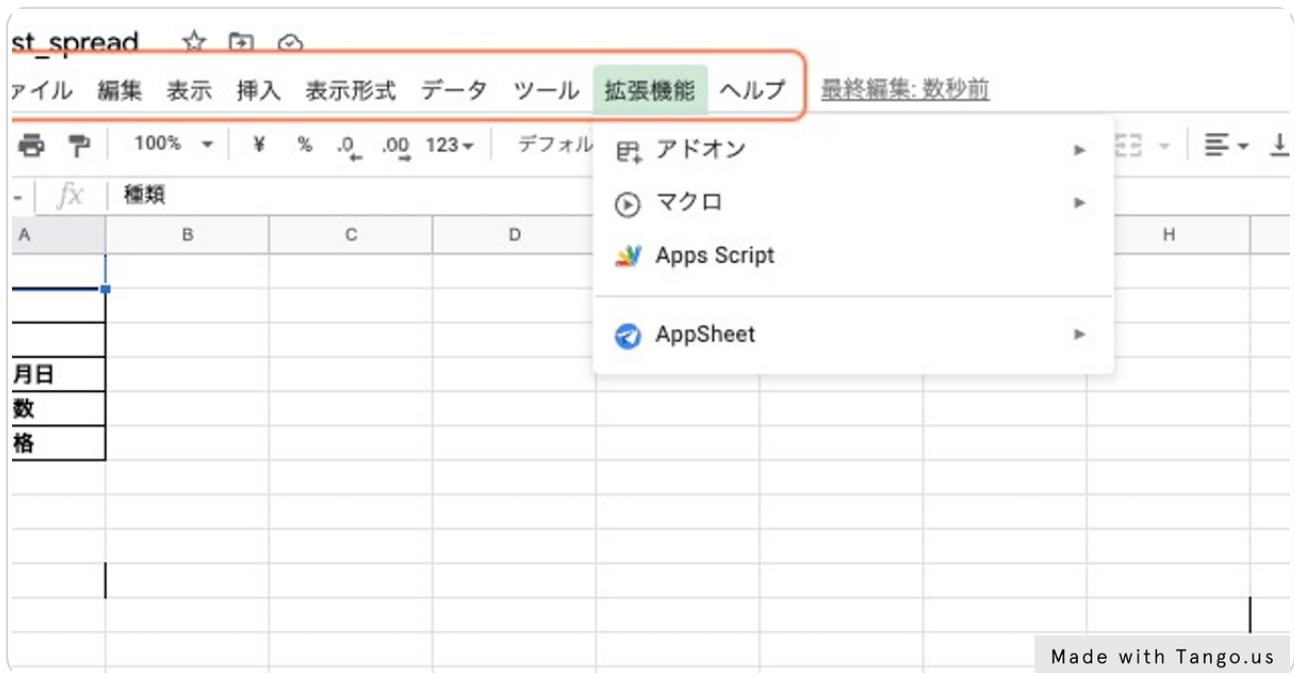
st_spread

ァイル 編集 表示 挿入 表示形式 データ ツール 拡張機能 ヘルプ 最終編集: 数秒前

100% ¥ % .0 .00 123 デフォル

fx 種類

A B C D H

月日
数
格

アドオン
マクロ
Apps Script
AppSheet

Made with Tango.us